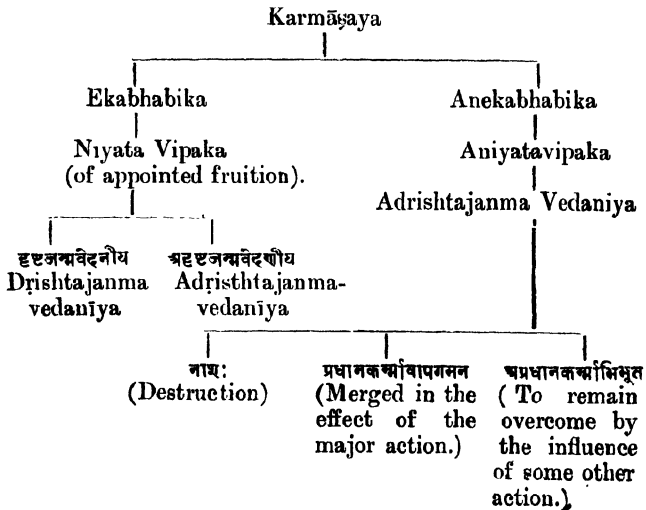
Karmāṣaya

Ekabhabika

Nıyata Vipaka (of appointed fruition).

दृष्टजन्मवेदनीय Drishtajanma vedanīya

अदृष्टजन्मवेदनीय Adristhtajanma-vedanīya

Anekabhabika

Aniyatavipaka

Adrishtajanma Vedaniya

नाश: (Destruction)

प्रधानकर्म्मावापगमन (Merged in the effect of the major action.)

अप्रधानकर्म्माभिभूत (To remain overcome by the influence of some other action.)